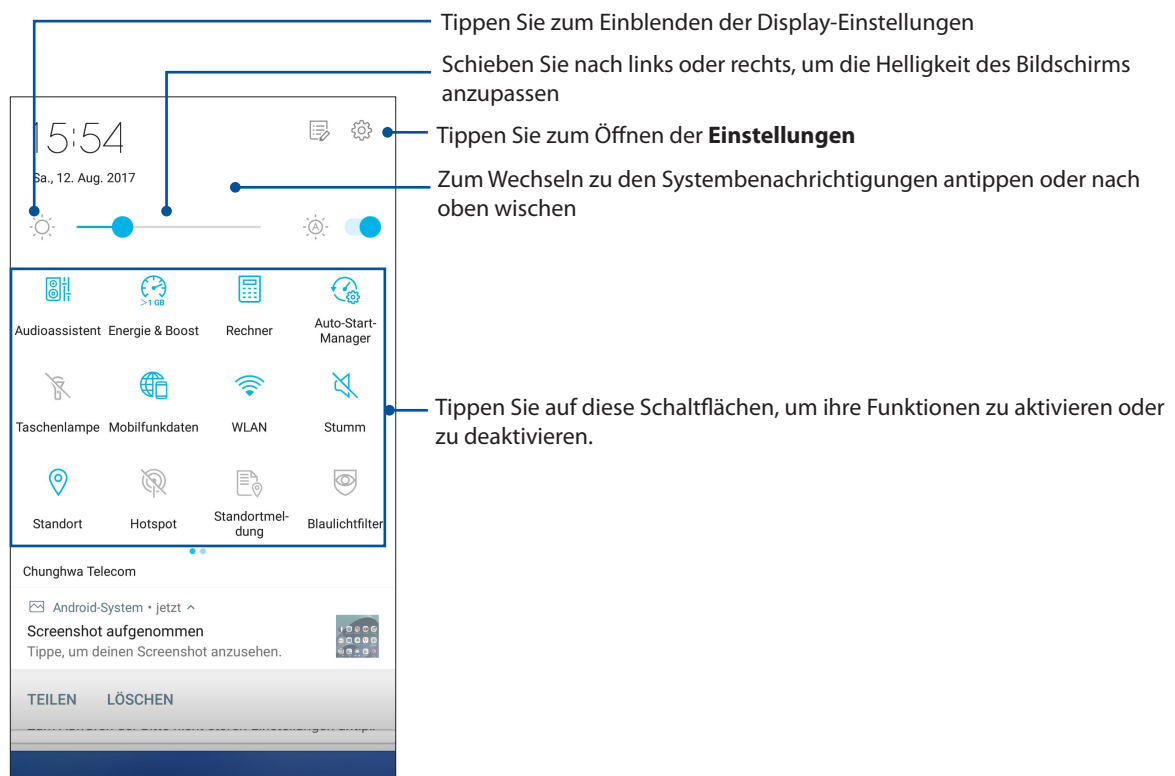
Tippen Sie zum Einblenden der Display-Einstellungen

Schieben Sie nach links oder rechts, um die Helligkeit des Bildschirms anzupassen

15:54

Sa., 12. Aug. 2017

Tippen Sie zum Öffnen der **Einstellungen**

Zum Wechseln zu den Systembenachrichtigungen antippen oder nach oben wischen

>1 GB

Audioassistent Energie & Boost Rechner Auto-Start-Manager

Taschenlampe Mobilfunkdaten WLAN Stumm

Standort Hotspot Standortmeldung Blaulichtfilter

Tippen Sie auf diese Schaltflächen, um ihre Funktionen zu aktivieren oder zu deaktivieren.

Chunghwa Telecom

Android-System • jetzt ^

Screenshot aufgenommen

Tippe, um deinen Screenshot anzusehen.

TEILEN LÖSCHEN

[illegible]